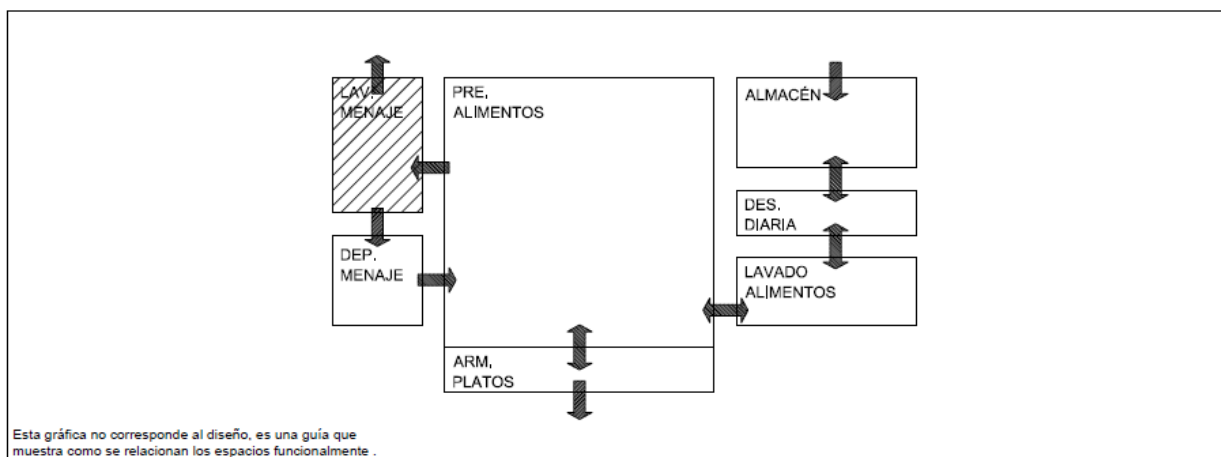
LAV. MENAJE

PRE. ALIMENTOS

ALMACÉN

DES. DIARIA

LAVADO ALIMENTOS

DEP. MENAJE

ARM. PLATOS

Esta gráfica no corresponde al diseño, es una guía que muestra como se relacionan los espacios funcionalmente .